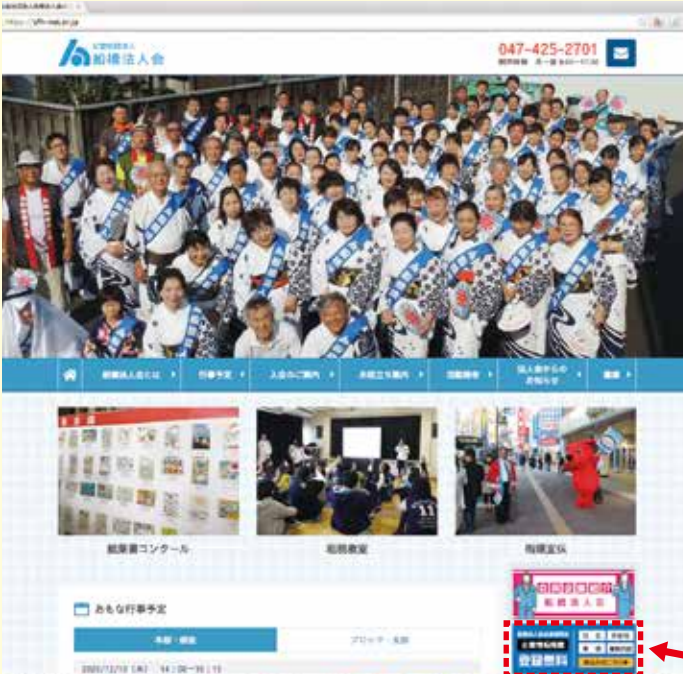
公益社団法人
船橋法人会

047-425-2701

船橋法人会とは
行事予定
入会のご案内
お役立ち案内
活動報告
法人会からのお知らせ
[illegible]

税に関する絵はがきコンクール
租税教室
税限宣伝

おもな行事予定

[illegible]
船橋法人会

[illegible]
登録無料